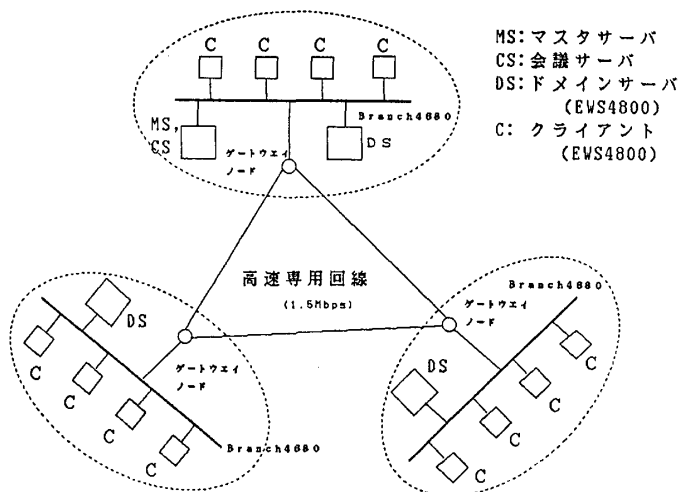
MS:マスタサーバ
CS:会議サーバ
DS:ドメインサーバ (EWS4800)
C: クライアント (EWS4800)

C C C C

MS, CS

ゲートウエイ ノード

DS

Branch4680

高速専用回線 (1.5Mbps)

DS

ゲートウエイ ノード

C C C C

Branch4680

Branch4680

ゲートウエイ ノード

DS

C C C C